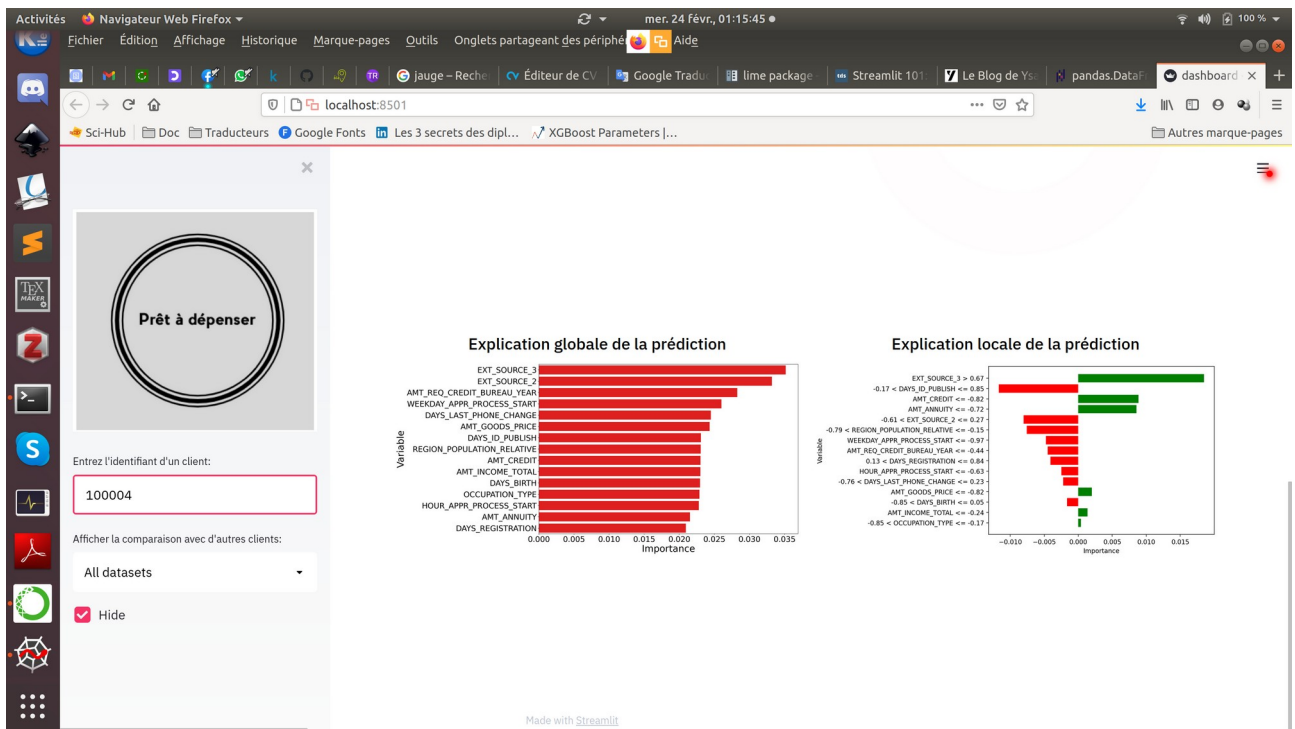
Activités Navigateur Web Firefox ▾ mer. 24 févr., 01:15:45 ● 100 %

Fichier Édition Affichage Historique Marque-pages Outils Onglets partageant des périphé Aide

jauge – Reche | Éditeur de CV | Google Tradu | lime package | Streamlit 101 | Le Blog de Ys | pandas.DataF | dashboard ×

localhost:8501

Sci-Hub | Doc | Traducteurs | Google Fonts | Les 3 secrets des dipl... | XGBoost Parameters |... | Autres marque-pages

×

Prêt à dépenser

Entrez l'identifiant d'un client:

100004

Afficher la comparaison avec d'autres clients:

All datasets

Hide

Explication globale de la prédiction

EXT_SOURCE_3
EXT_SOURCE_2
AMT_REQ_CREDIT_BUREAU_YEAR
WEEKDAY_APPR_PROCESS_START
DAYS_LAST_PHONE_CHANGE
AMT_GOODS_PRICE
DAYS_ID_PUBLISH
REGION_POPULATION_RELATIVE
AMT_CREDIT
AMT_INCOME_TOTAL
DAYS_BIRTH
OCCUPATION_TYPE
HOUR_APPR_PROCESS_START
AMT_ANNUITY
DAYS_REGISTRATION

Variable

0.000 0.005 0.010 0.015 0.020 0.025 0.030 0.035
Importance

Explication locale de la prédiction

EXT_SOURCE_3 > 0.67
-0.17 < DAYS_ID_PUBLISH <= 0.85
AMT_CREDIT <= -0.82
AMT_ANNUITY <= -0.72
-0.61 < EXT_SOURCE_2 <= 0.27
-0.79 < REGION_POPULATION_RELATIVE <= -0.15
WEEKDAY_APPR_PROCESS_START <= -0.97
AMT_REQ_CREDIT_BUREAU_YEAR <= -0.44
0.13 < DAYS_REGISTRATION <= 0.84
HOUR_APPR_PROCESS_START <= -0.63
-0.76 < DAYS_LAST_PHONE_CHANGE <= 0.23
AMT_GOODS_PRICE <= -0.82
-0.85 < DAYS_BIRTH <= 0.05
AMT_INCOME_TOTAL <= -0.24
-0.85 < OCCUPATION_TYPE <= -0.17

Variable

−0.010 −0.005 0.000 0.005 0.010 0.015
Importance

Made with Streamlit